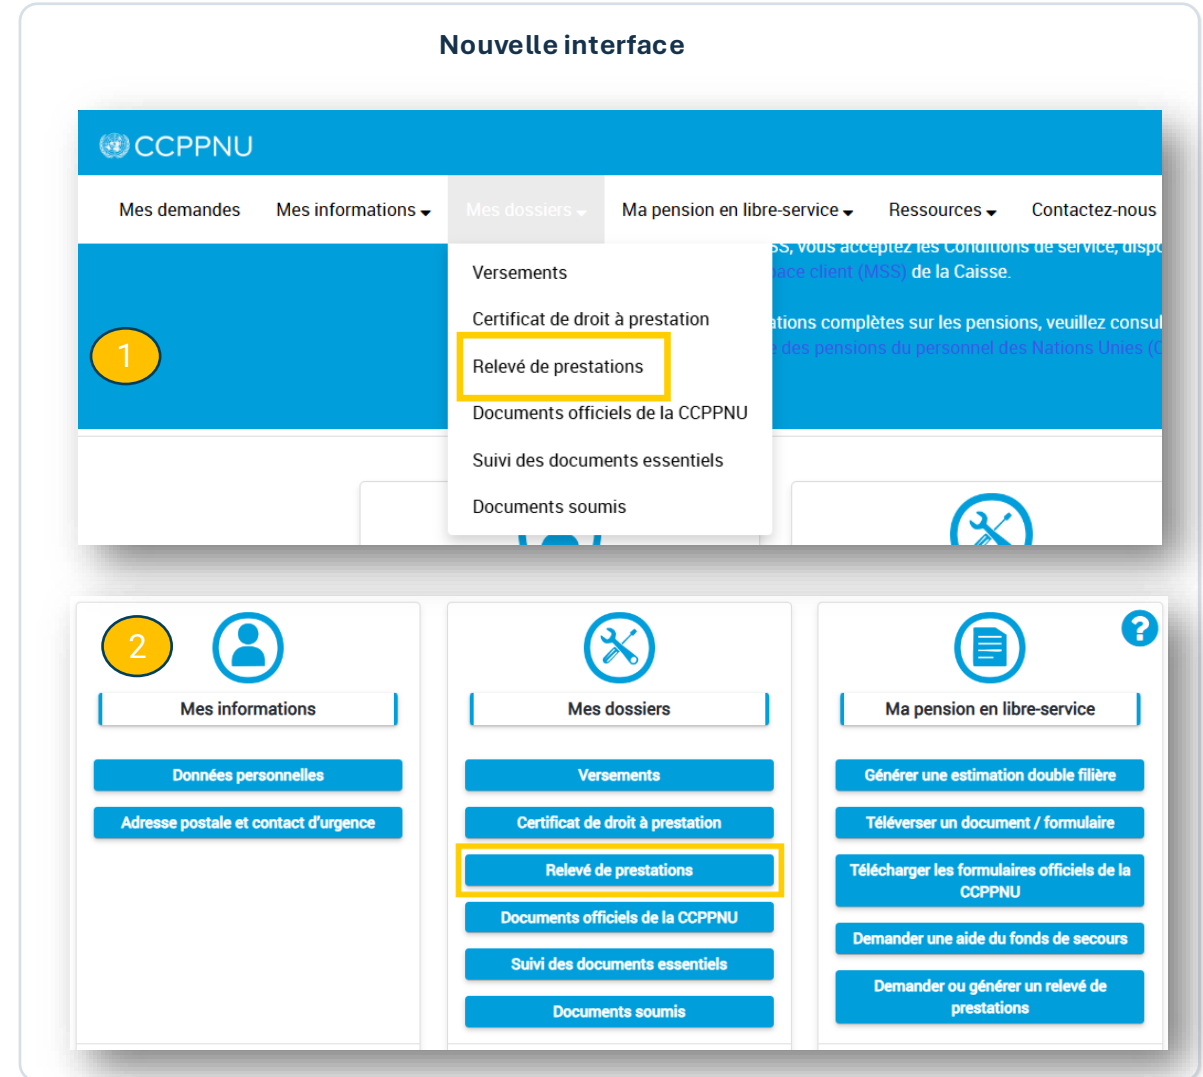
Nouvelle interface

CCPPNU

Mes demandes Mes informations Mes dossiers Ma pension en libre-service Ressources Contactez-nous

Versements
Certificat de droit à prestation
Relevé de prestations
Documents officiels de la CCPPNU
Suivi des documents essentiels
Documents soumis

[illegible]SS, vous acceptez les Conditions de service, dispo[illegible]
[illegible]ace client (MSS) de la Caisse.
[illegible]ations complètes sur les pensions, veuillez consul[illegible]
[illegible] des pensions du personnel des Nations Unies (C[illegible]

1

2

Mes informations
Données personnelles
Adresse postale et contact d'urgence

Mes dossiers
Versements
Certificat de droit à prestation
Relevé de prestations
Documents officiels de la CCPPNU
Suivi des documents essentiels
Documents soumis

?

Ma pension en libre-service
Générer une estimation double filière
Téléverser un document / formulaire
Télécharger les formulaires officiels de la CCPPNU
Demander une aide du fonds de secours
Demander ou générer un relevé de prestations